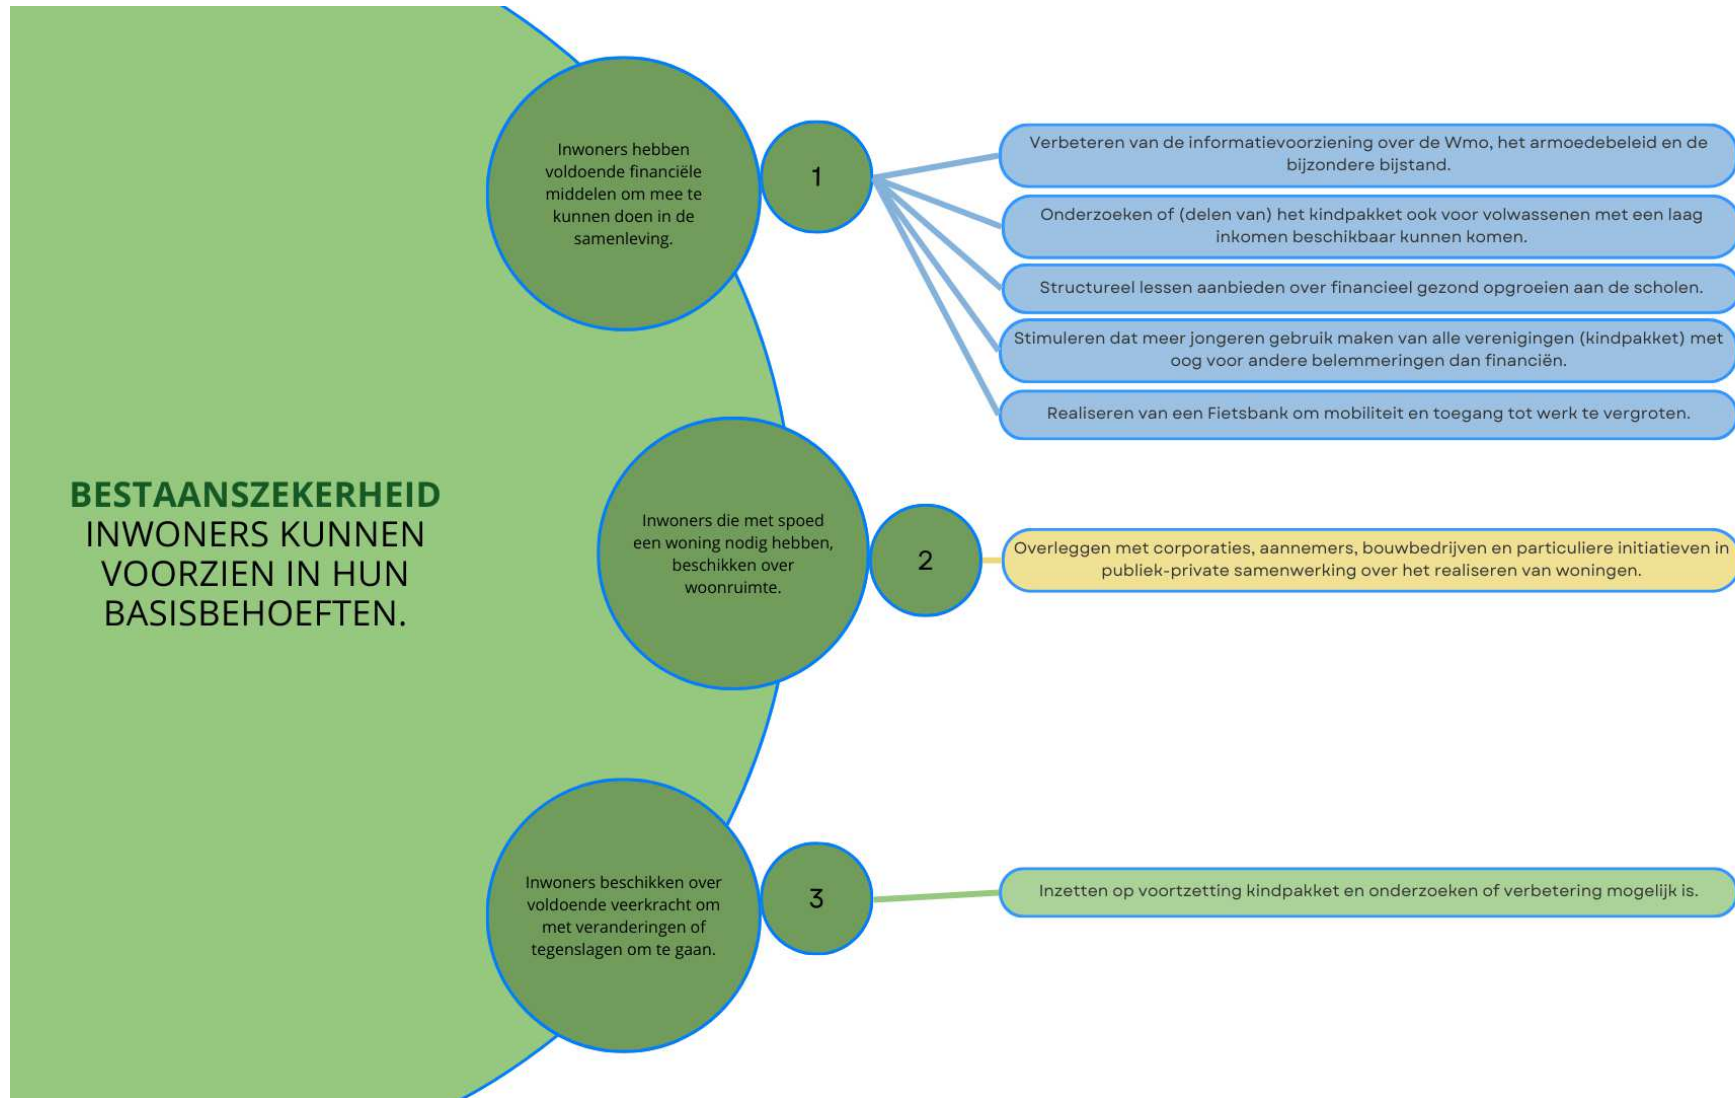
BESTAANSZEKERHEID
INWONERS KUNNEN VOORZIEN IN HUN BASISBEHOEFTEN.

Inwoners hebben voldoende financiële middelen om mee te kunnen doen in de samenleving.

1

Verbeteren van de informatievoorziening over de Wmo, het armoedebeleid en de bijzondere bijstand.

Onderzoeken of (delen van) het kindpakket ook voor volwassenen met een laag inkomen beschikbaar kunnen komen.

Structureel lessen aanbieden over financieel gezond opgroeien aan de scholen.

Stimuleren dat meer jongeren gebruik maken van alle verenigingen (kindpakket) met oog voor andere belemmeringen dan financiën.

Realiseren van een Fietsbank om mobiliteit en toegang tot werk te vergroten.

Inwoners die met spoed een woning nodig hebben, beschikken over woonruimte.

2

Overleggen met corporaties, aannemers, bouwbedrijven en particuliere initiatieven in publiek-private samenwerking over het realiseren van woningen.

Inwoners beschikken over voldoende veerkracht om met veranderingen of tegenslagen om te gaan.

3

Inzetten op voortzetting kindpakket en onderzoeken of verbetering mogelijk is.